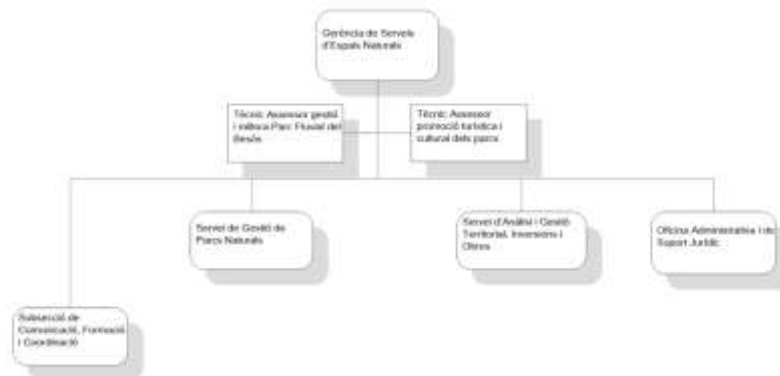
Gerència de Serveis d'Espais Naturals

Tècnic Assessor gestió i millora Parc Fluvial del Besòs

Tècnic Assessor promoció turística i cultural dels parcs

Servei de Gestió de Parcs Naturals

Servei d'Anàlisi i Gestió Territorial, Inversions i Obres

Oficina Administrativa i de Suport Jurídic

Subsecció de Comunicació, Formació i Coordinació